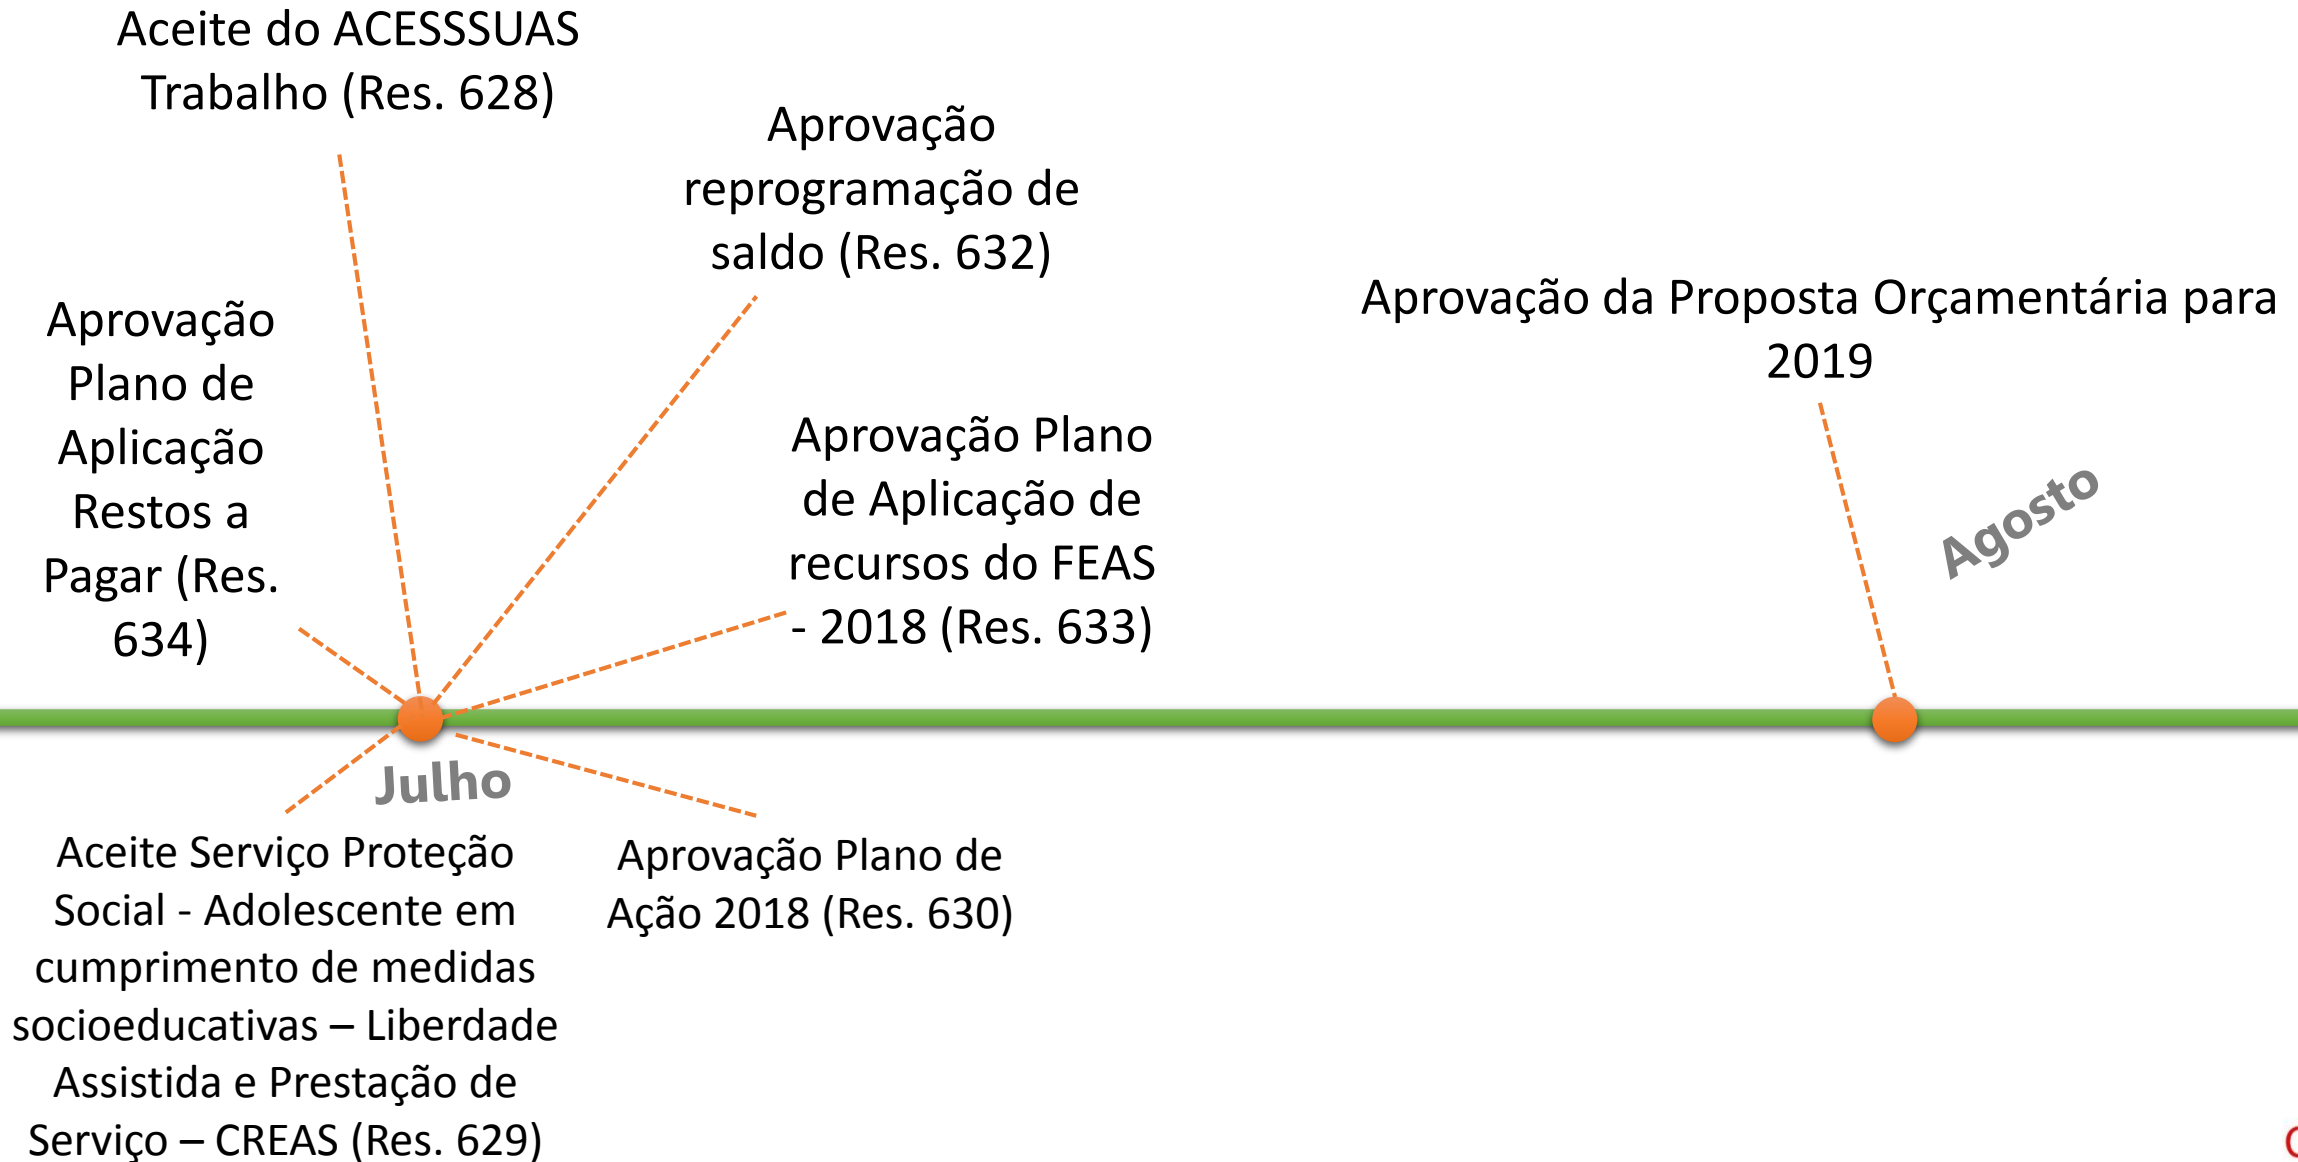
Aceite do ACESSSUAS Trabalho (Res. 628)

Aprovação reprogramação de saldo (Res. 632)

Aprovação Plano de Aplicação Restos a Pagar (Res. 634)

Aprovação Plano de Aplicação de recursos do FEAS - 2018 (Res. 633)

Aprovação da Proposta Orçamentária para 2019

Agosto

Julho

Aceite Serviço Proteção Social - Adolescente em cumprimento de medidas socioeducativas – Liberdade Assistida e Prestação de Serviço – CREAS (Res. 629)

Aprovação Plano de Ação 2018 (Res. 630)